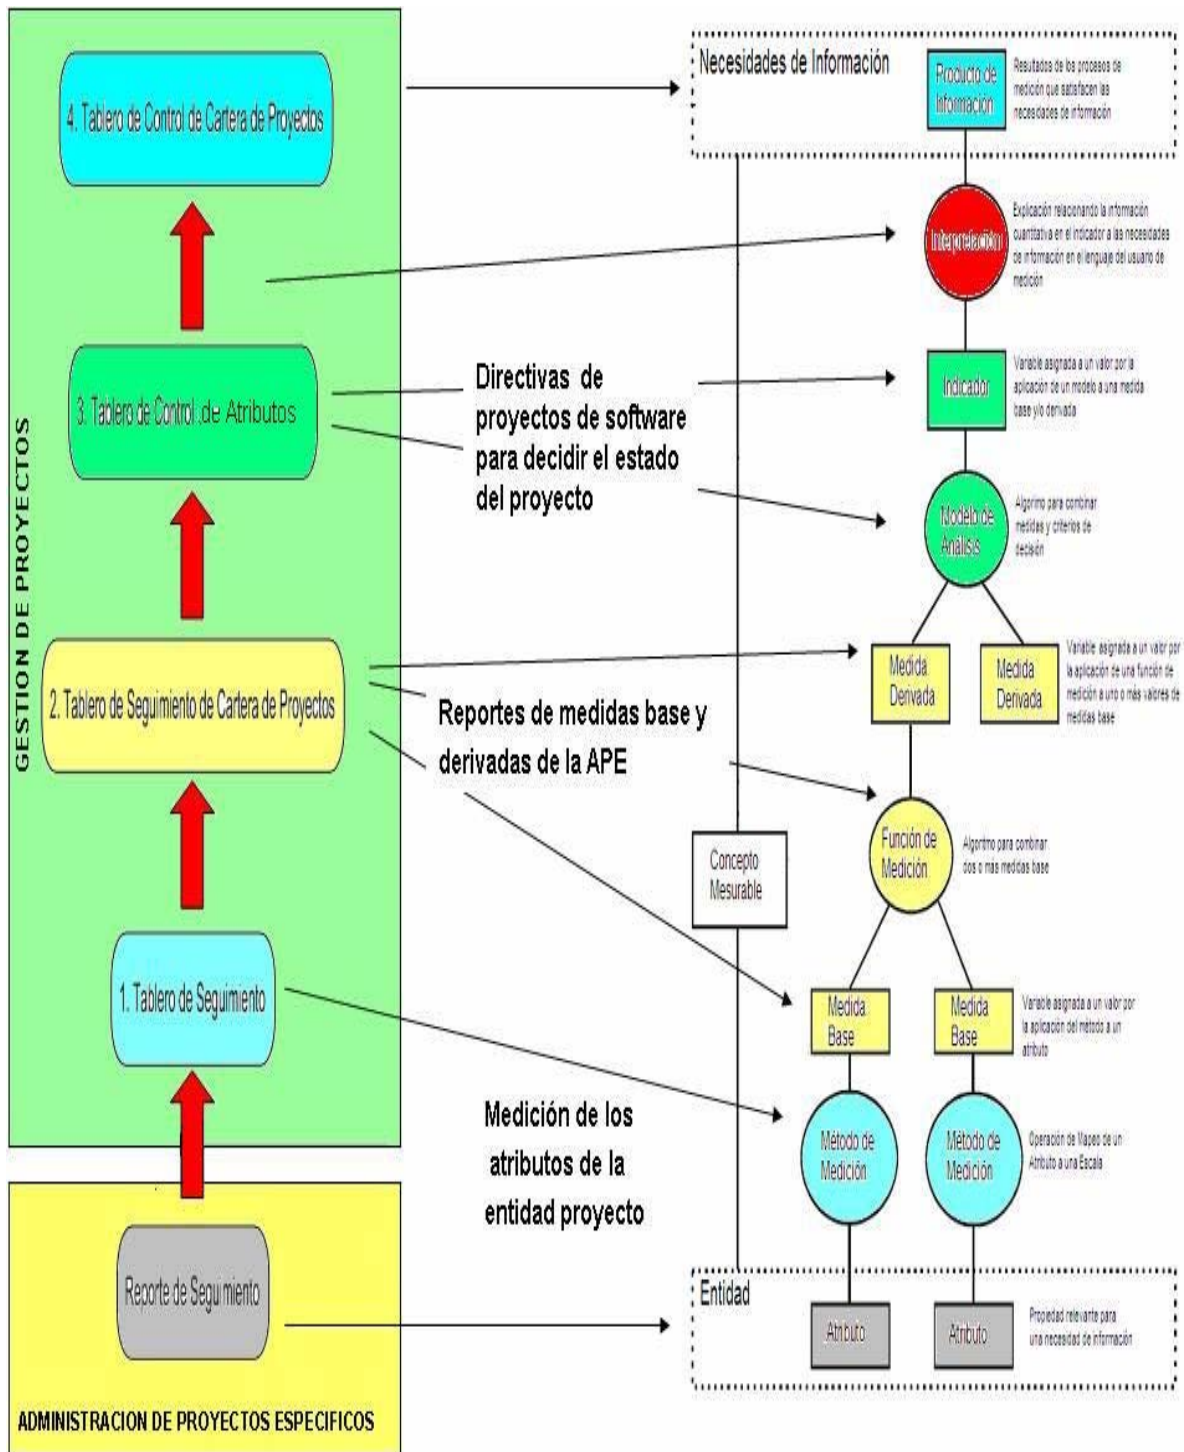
GESTION DE PROYECTOS

4. Tablero de Control de Cartera de Proyectos

3. Tablero de Control de Atributos

2. Tablero de Seguimiento de Cartera de Proyectos

1. Tablero de Seguimiento

Reporte de Seguimiento

ADMINISTRACION DE PROYECTOS ESPECIFICOS

Directivas de proyectos de software para decidir el estado del proyecto

Reportes de medidas base y derivadas de la APE

Medición de los atributos de la entidad proyecto

Necesidades de Información

Producto de Información

Resultados de los procesos de medición que satisfacen las necesidades de información

Interpretación

Explicación relacionando la información cuantitativa en el indicador a las necesidades de información en el lenguaje del usuario de medición

Indicador

Variable asignada a un valor por la aplicación de un modelo a una medida base y/o derivada

Modelo de Análisis

Algoritmo para combinar medidas y criterios de decisión

Medida Derivada

Medida Derivada

Variable asignada a un valor por la aplicación de una función de medición a uno o más valores de medidas base

Concepto Mesurable

Función de Medición

Algoritmo para combinar dos o más medidas base

Medida Base

Medida Base

Variable asignada a un valor por la aplicación del método a un atributo

Método de Medición

Método de Medición

Operación de Mapeo de un Atributo a una Escala

Entidad

Atributo

Atributo

Propiedad relevante para una necesidad de información